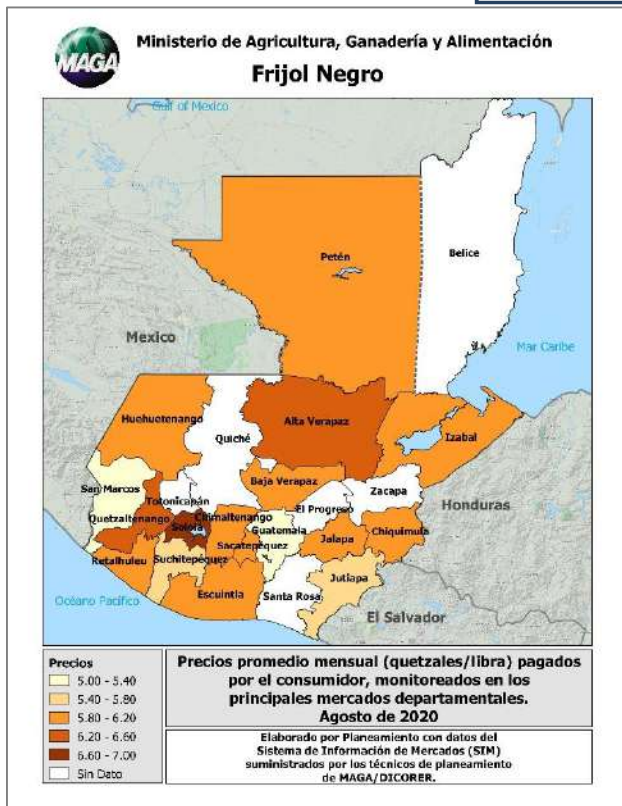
MAGA
Ministerio de Agricultura, Ganadería y Alimentación
Frijol Negro

Gulf of Mexico
Petén
Belice
Mexico
Mar Caribe
Huehuetenango
Quiché
Alta Verapaz
Izabal
San Marcos
Totonicapán
Baja Verapaz
Zacapa
Honduras
Quetzaltenango
Sololá
Chimaltenango
El Progreso
Chiquimula
Retalhuleu
Suchitepéquez
Sacatepéquez
Guatemala
Jalapa
Jutiapa
Escuintla
Santa Rosa
Océano Pacifico
El Salvador

Precios
5.00 - 5.40
5.40 - 5.80
5.80 - 6.20
6.20 - 6.60
6.60 - 7.00
Sin Dato

Precios promedio mensual (quetzales/libra) pagados por el consumidor, monitoreados en los principales mercados departamentales.
Agosto de 2020

Elaborado por Planeamiento con datos del Sistema de Información de Mercados (SIM) suministrados por los técnicos de planeamiento de MAGA/DICORER.